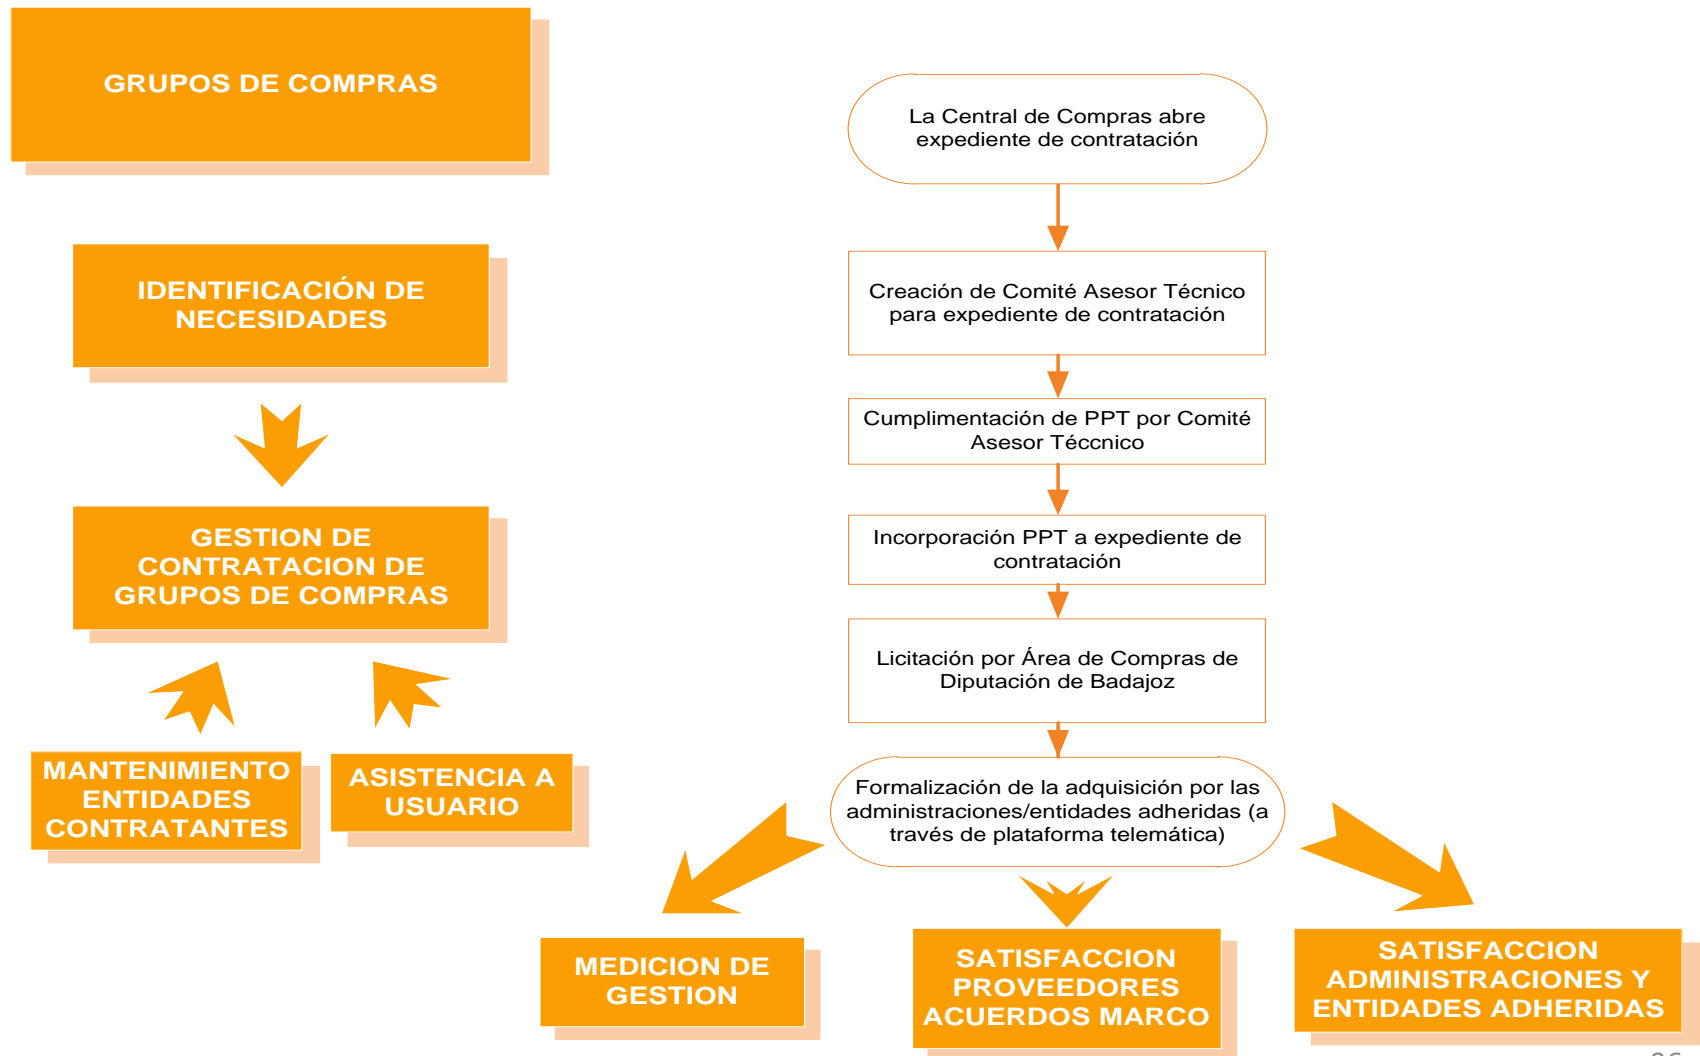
GRUPOS DE COMPRAS

IDENTIFICACIÓN DE NECESIDADES

GESTION DE CONTRATACION DE GRUPOS DE COMPRAS

MANTENIMIENTO ENTIDADES CONTRATANTES

ASISTENCIA A USUARIO

La Central de Compras abre expediente de contratación

Creación de Comité Asesor Técnico para expediente de contratación

Cumplimentación de PPT por Comité Asesor Téccnico

Incorporación PPT a expediente de contratación

Licitación por Área de Compras de Diputación de Badajoz

Formalización de la adquisición por las administraciones/entidades adheridas (a través de plataforma telemática)

MEDICION DE GESTION

SATISFACCION PROVEEDORES ACUERDOS MARCO

SATISFACCION ADMINISTRACIONES Y ENTIDADES ADHERIDAS